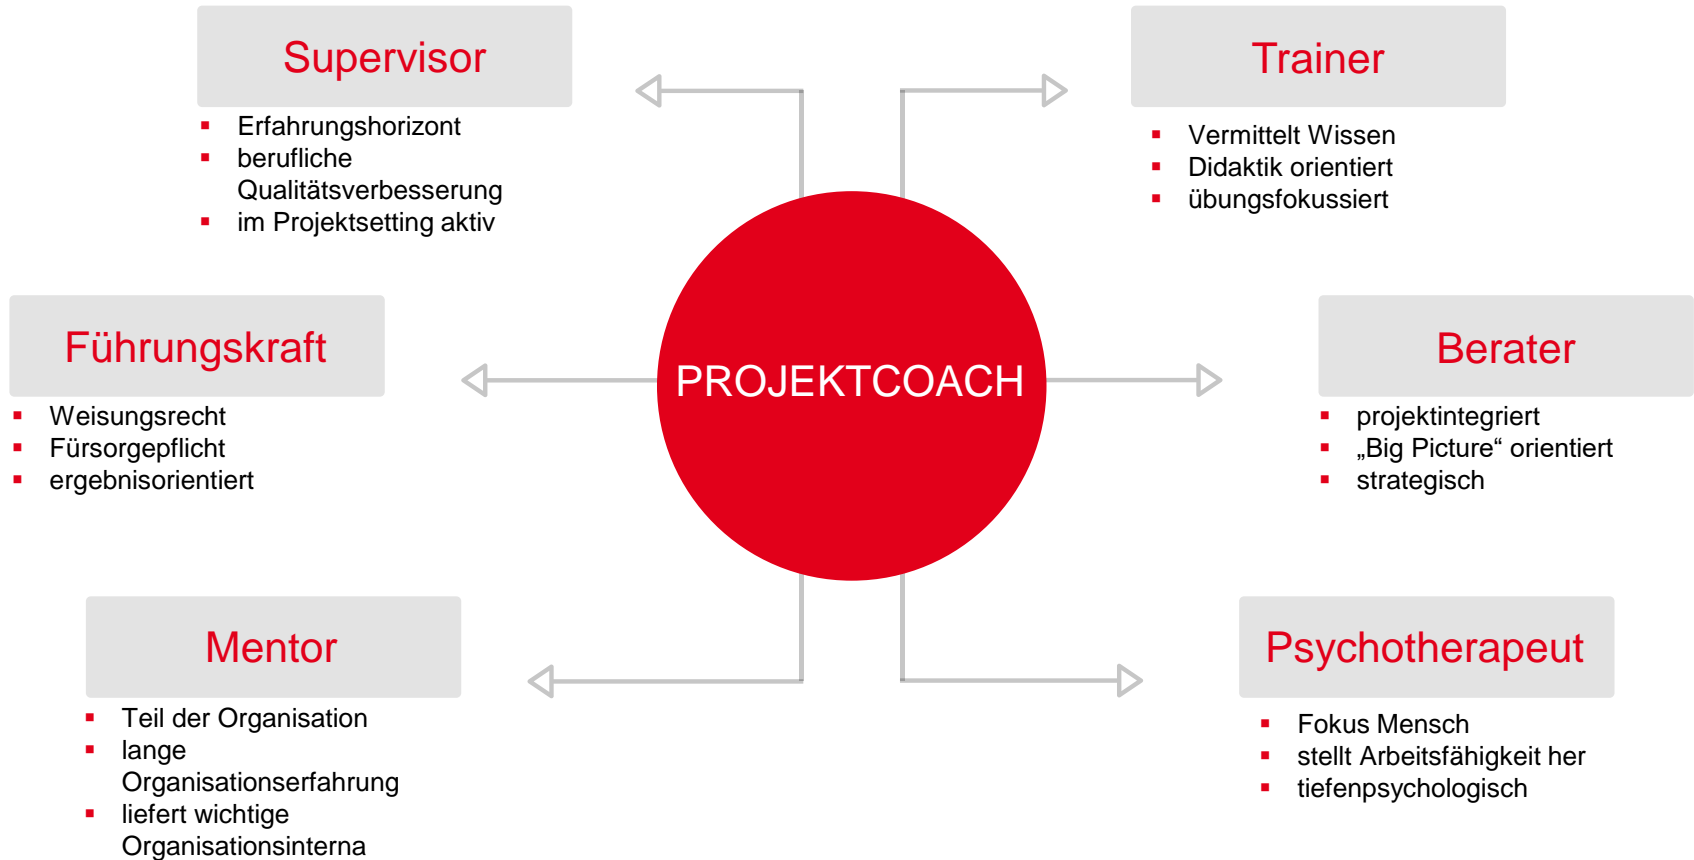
Supervisor

- Erfahrungshorizont
- berufliche Qualitätsverbesserung
- im Projektsetting aktiv

Trainer

- Vermittelt Wissen
- Didaktik orientiert
- übungsfokussiert

Führungskraft

- Weisungsrecht
- Fürsorgepflicht
- ergebnisorientiert

PROJEKTCOACH

Berater

- projektintegriert
- „Big Picture“ orientiert
- strategisch

Mentor

- Teil der Organisation
- lange Organisationserfahrung
- liefert wichtige Organisationsinterna

Psychotherapeut

- Fokus Mensch
- stellt Arbeitsfähigkeit her
- tiefenpsychologisch